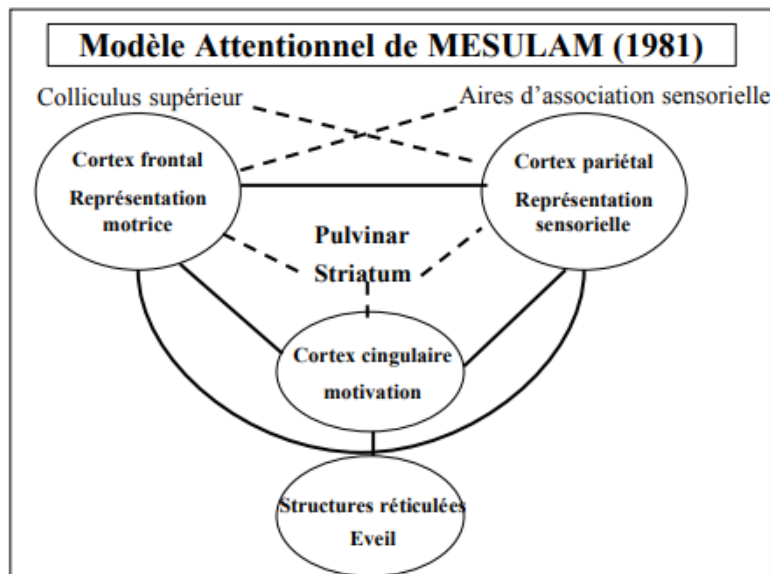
Modèle Attentionnel de MESULAM (1981)

Colliculus supérieur

Aires d'association sensorielle

Cortex frontal
Représentation motrice

Cortex pariétal
Représentation sensorielle

Pulvinar
Striatum

Cortex cingulaire
motivation

Structures réticulées
Eveil